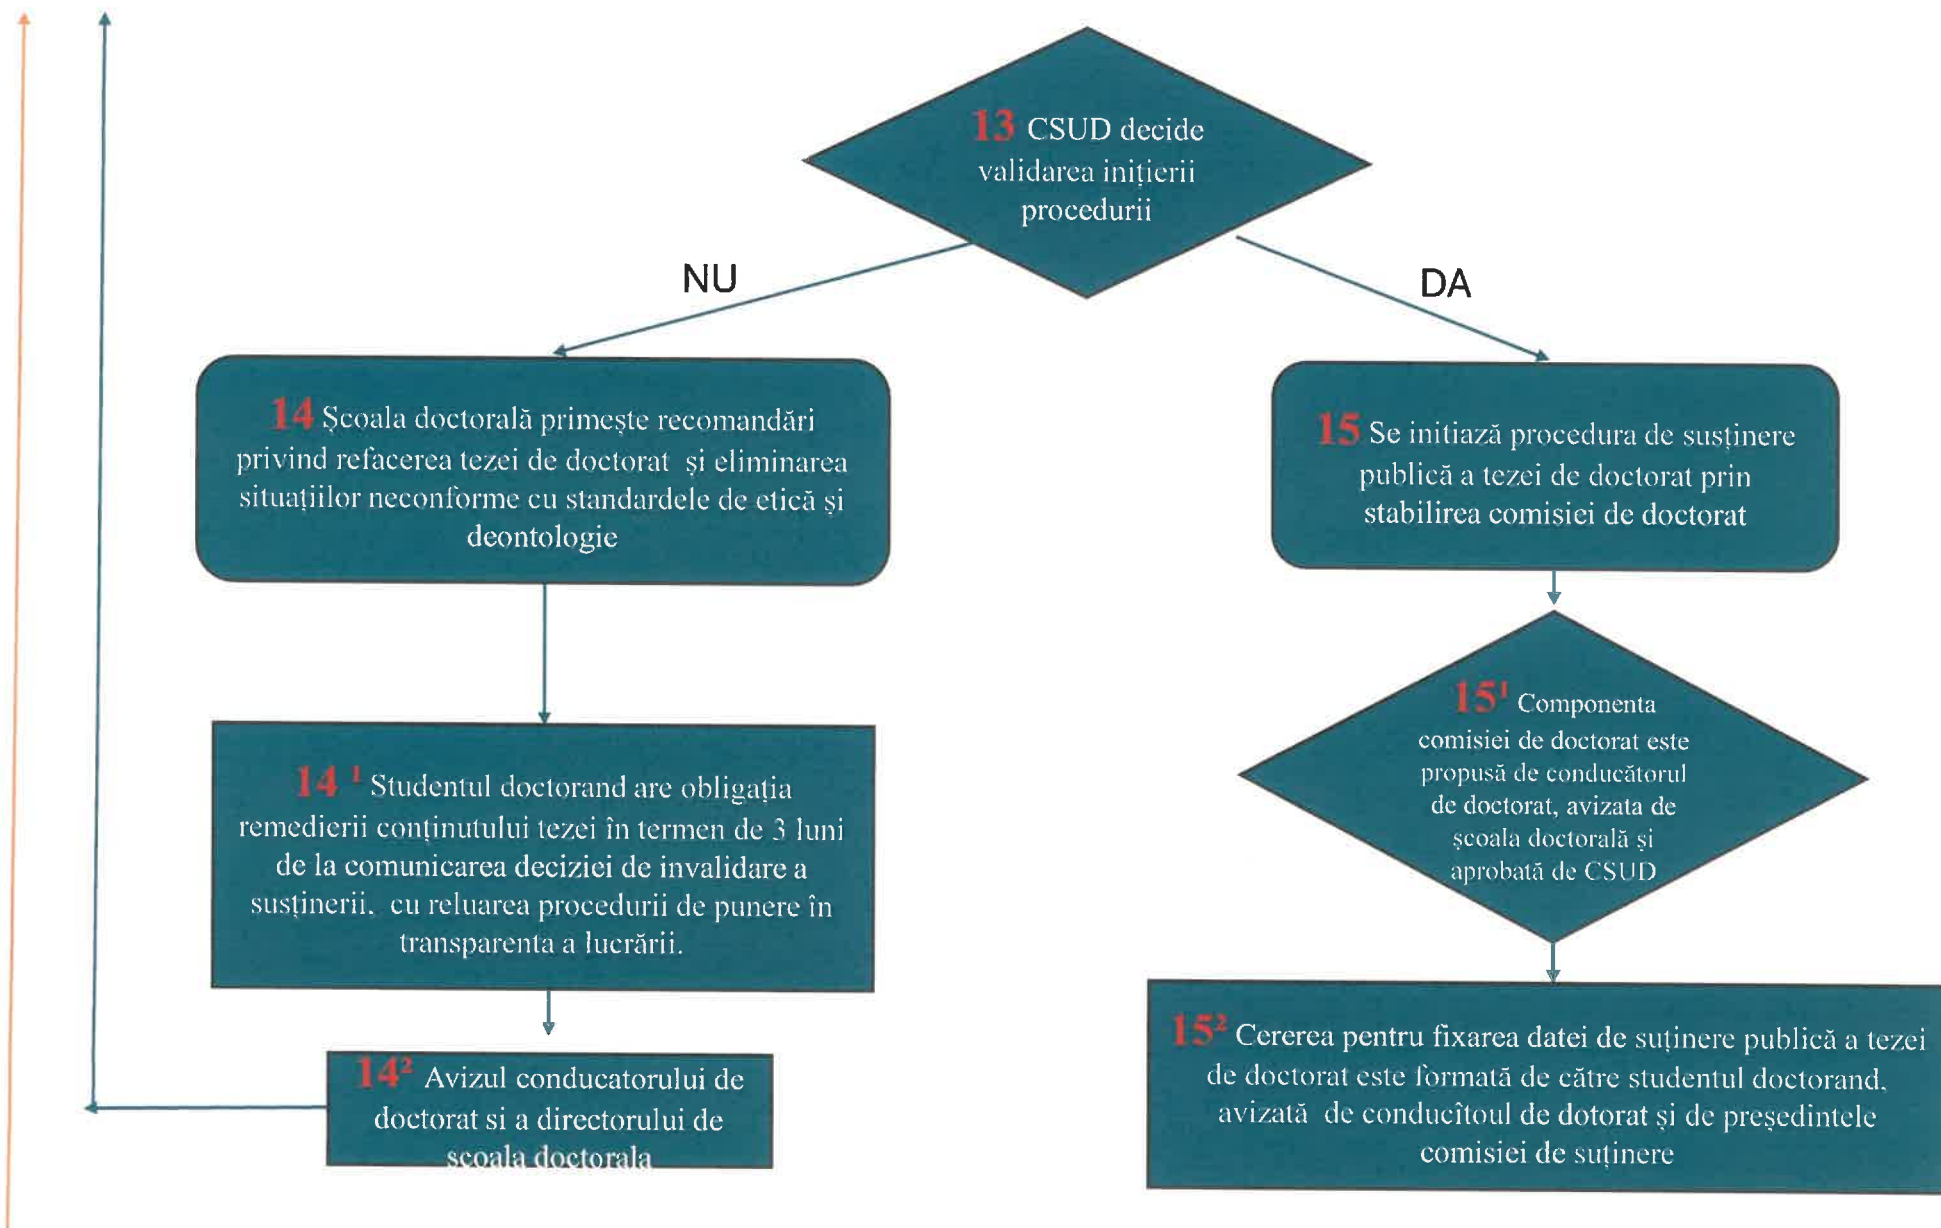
13 CSUD decide validarea inițierii procedurii

NU

DA

14 Școala doctorală primește recomandări privind refacerea tezei de doctorat și eliminarea situațiilor neconforme cu standardele de etică și deontologie

15 Se initiază procedura de susținere publică a tezei de doctorat prin stabilirea comisiei de doctorat

$14^1$ Studentul doctorand are obligația remedierii conținutului tezei în termen de 3 luni de la comunicarea deciziei de invalidare a susținerii, cu reluarea procedurii de punere în transparenta a lucrării.

$15^1$ Componenta comisiei de doctorat este propusă de conducătorul de doctorat, avizata de școala doctorală și aprobată de CSUD

$14^2$ Avizul conducatorului de doctorat si a directorului de scoala doctorala

$15^2$ Cererea pentru fixarea datei de suținere publică a tezei de doctorat este formată de către studentul doctorand, avizată de conducîtoul de dotorat și de președintele comisiei de suținere